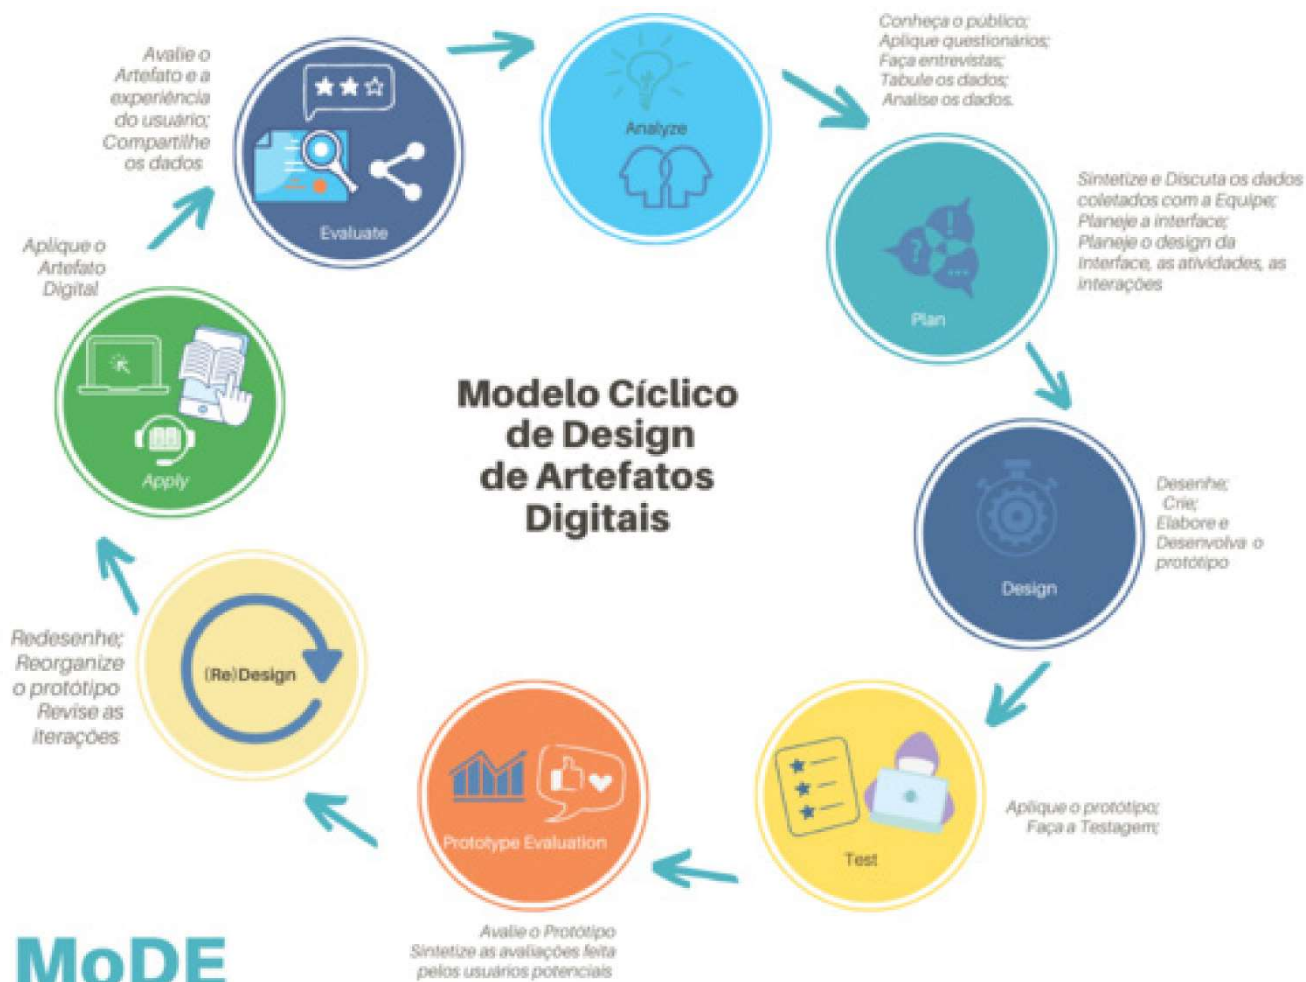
Modelo Cíclico de Design de Artefatos Digitais

Analyze

Conheça o público;
Aplique questionários;
Faça entrevistas;
Tabule os dados;
Analise os dados.

Plan

Sintetize e Discuta os dados coletados com a Equipe;
Planeje a interface;
Planeje o design da Interface, as atividades, as interações

Design

Desenhe;
Crie;
Elabore e Desenvolva o protótipo

Test

Aplique o protótipo;
Faça a Testagem;

Prototype Evaluation

Avalie o Protótipo
Sintetize as avaliações feita pelos usuários potenciais

(Re)Design

Redesenhe;
Reorganize o protótipo
Revise as iterações

Apply

Aplique o Artefato Digital

Evaluate

Avalie o Artefato e a experiência do usuário;
Compartilhe os dados

MoDE